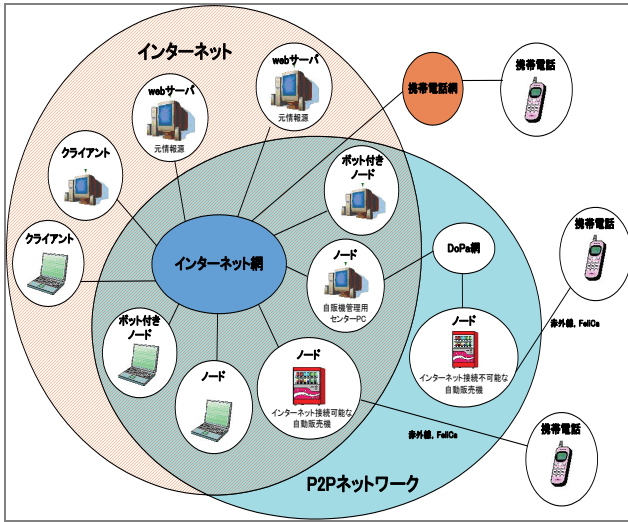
インターネット

webサーバ
元情報源

webサーバ
元情報源

携帯電話網

携帯電話

クライアント

クライアント

ボット付き
ノード

インターネット網

ノード
自販機管理用
センターPC

DoPa網

携帯電話

ボット付き
ノード

ノード

ノード
インターネット接続可能な
自動販売機

ノード
インターネット接続不可能な
自動販売機

赤外線，FeliCa

赤外線，FeliCa

携帯電話

P2Pネットワーク